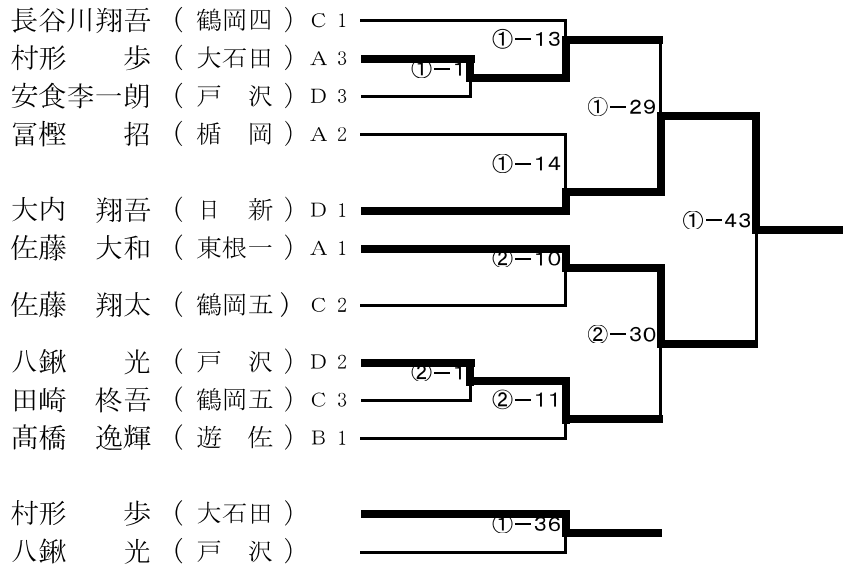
長谷川翔吾 （ 鶴岡四 ） C 1
村形 歩 （ 大石田 ） A 3
安食李一朗 （ 戸 沢 ） D 3
冨樫 招 （ 楯 岡 ） A 2
大内 翔吾 （ 日 新 ） D 1
佐藤 大和 （ 東根一 ） A 1
佐藤 翔太 （ 鶴岡五 ） C 2
八鍬 光 （ 戸 沢 ） D 2
田崎 柊吾 （ 鶴岡五 ） C 3
髙橋 逸輝 （ 遊 佐 ） B 1

①−1
①−13
①−14
①−29
②−10
②−1
②−11
②−30
①−43

村形 歩 （ 大石田 ）
八鍬 光 （ 戸 沢 ）

①−36